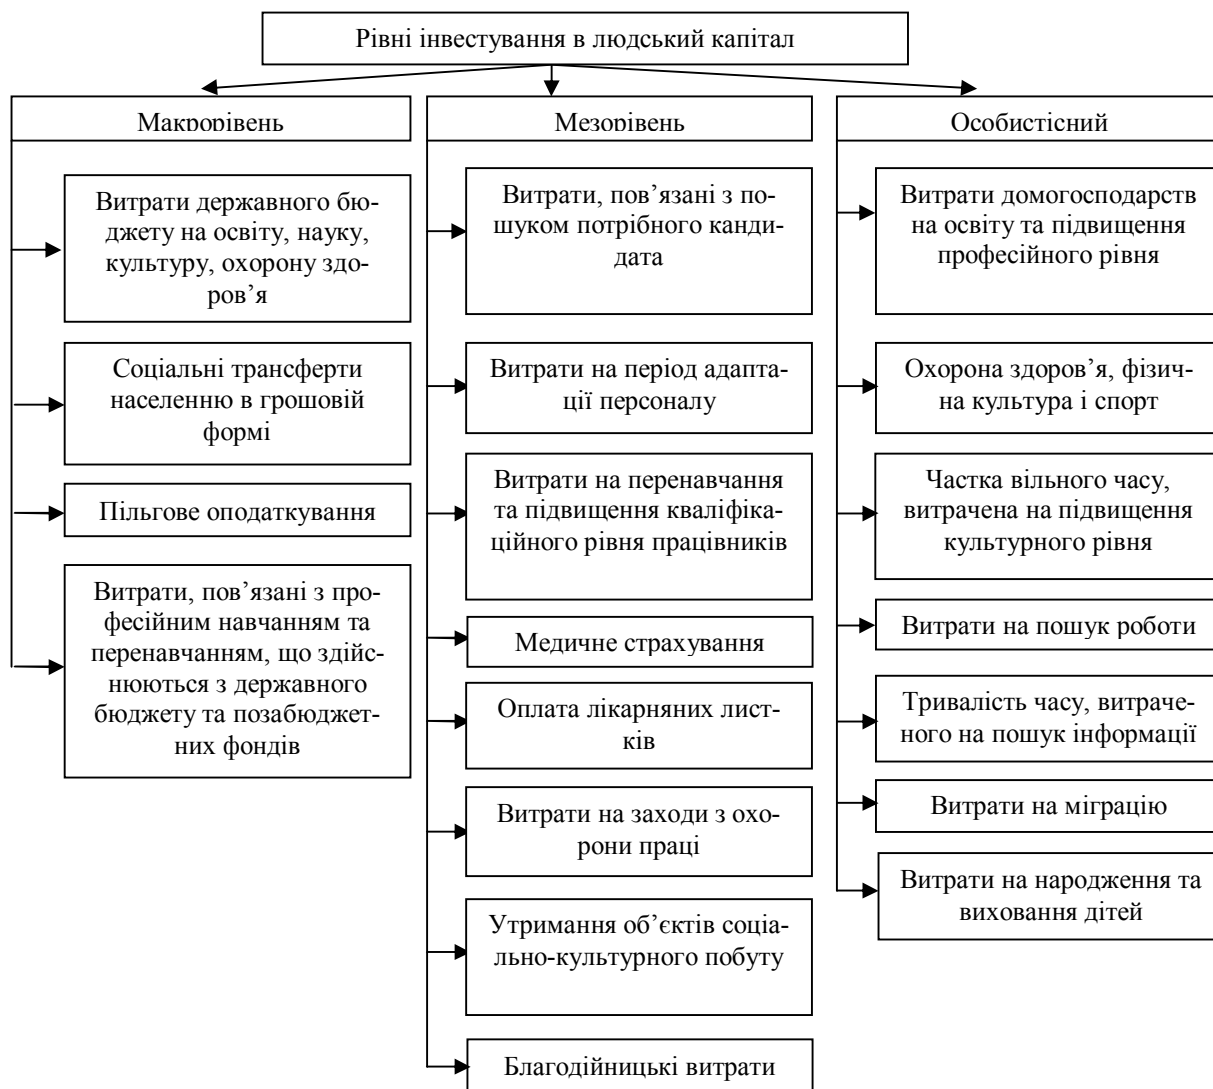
Рівні інвестування в людський капітал

Макрорівень

Витрати державного бюджету на освіту, науку, культуру, охорону здоров’я

Соціальні трансферти населенню в грошовій формі

Пільгове оподаткування

Витрати, пов’язані з професійним навчанням та перенавчанням, що здійснюються з державного бюджету та позабюджетних фондів

Мезорівень

Витрати, пов’язані з пошуком потрібного кандидата

Витрати на період адаптації персоналу

Витрати на перенавчання та підвищення кваліфікаційного рівня працівників

Медичне страхування

Оплата лікарняних листків

Витрати на заходи з охорони праці

Утримання об’єктів соціально-культурного побуту

Благодійницькі витрати

Особистісний

Витрати домогосподарств на освіту та підвищення професійного рівня

Охорона здоров’я, фізична культура і спорт

Частка вільного часу, витрачена на підвищення культурного рівня

Витрати на пошук роботи

Тривалість часу, витраченого на пошук інформації

Витрати на міграцію

Витрати на народження та виховання дітей